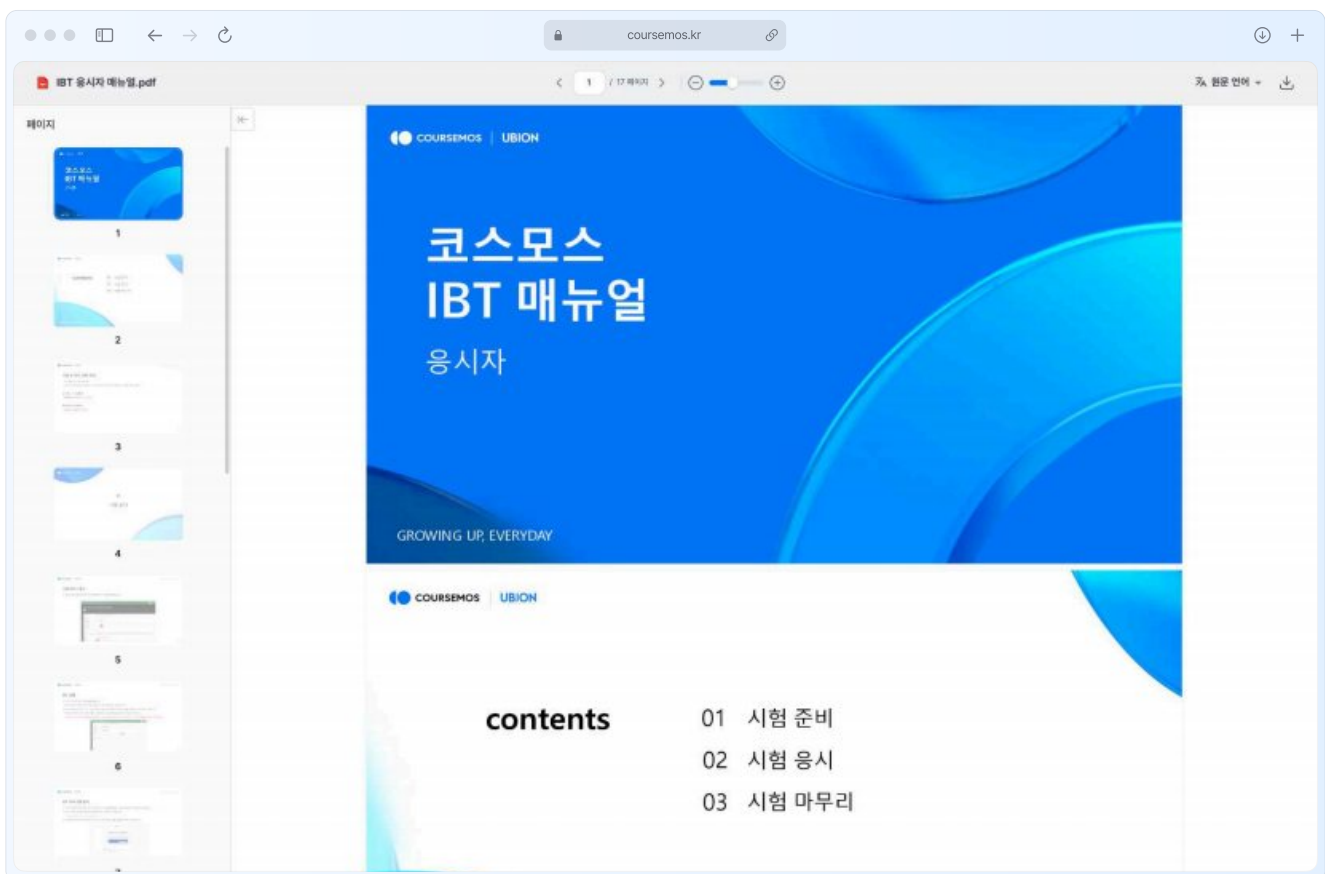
coursemos.kr

IBT 응시자 매뉴얼.pdf

1 / 17 페이지

원문 언어

페이지

1

2

3

4

5

6

COURSEMOS | UBION

코스모스
IBT 매뉴얼
응시자

GROWING UP, EVERYDAY

COURSEMOS | UBION

contents

01 시험 준비
02 시험 응시
03 시험 마무리